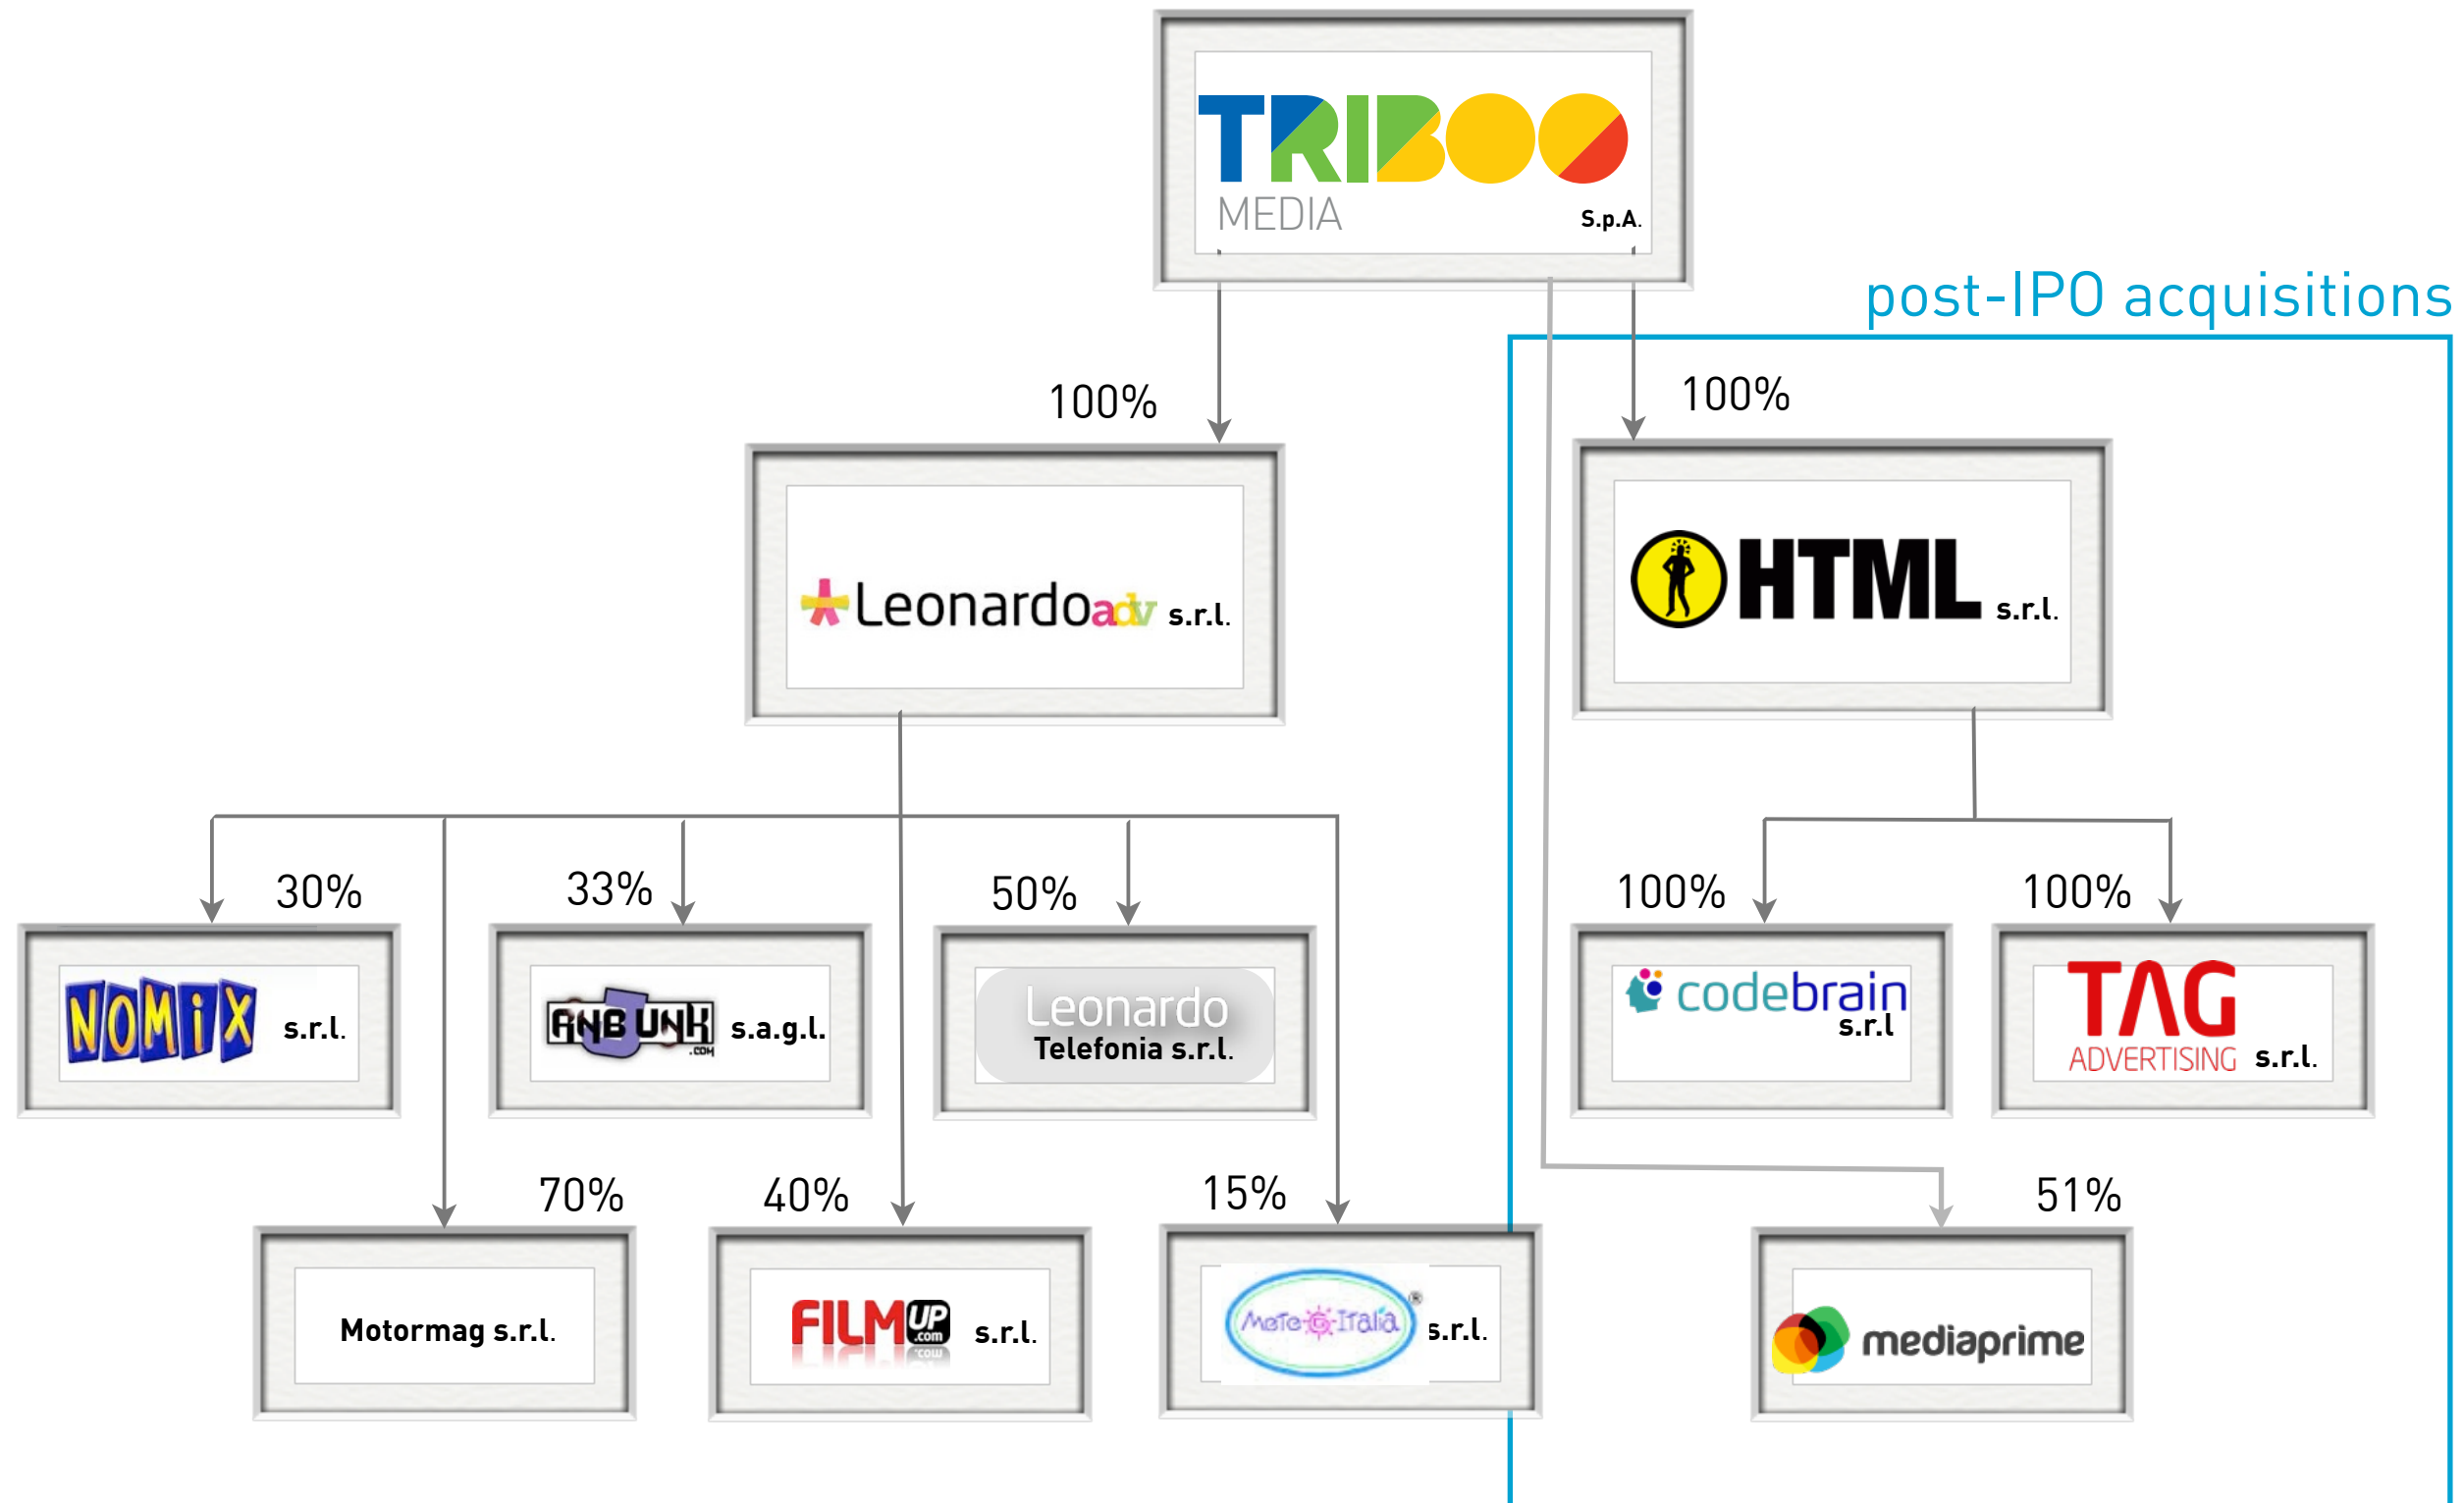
TRIBOO MEDIA S.p.A.

post-IPO acquisitions

100%

Leonardoadv s.r.l.

100%

HTML s.r.l.

30%

NOMIX s.r.l.

33%

ANBUNK .com s.a.g.l.

50%

Leonardo Telefonia s.r.l.

100%

codebrain s.r.l

100%

TAG ADVERTISING s.r.l.

70%

Motormag s.r.l.

40%

FILMUP.com s.r.l.

15%

Meteo Italia s.r.l.

51%

mediaprime